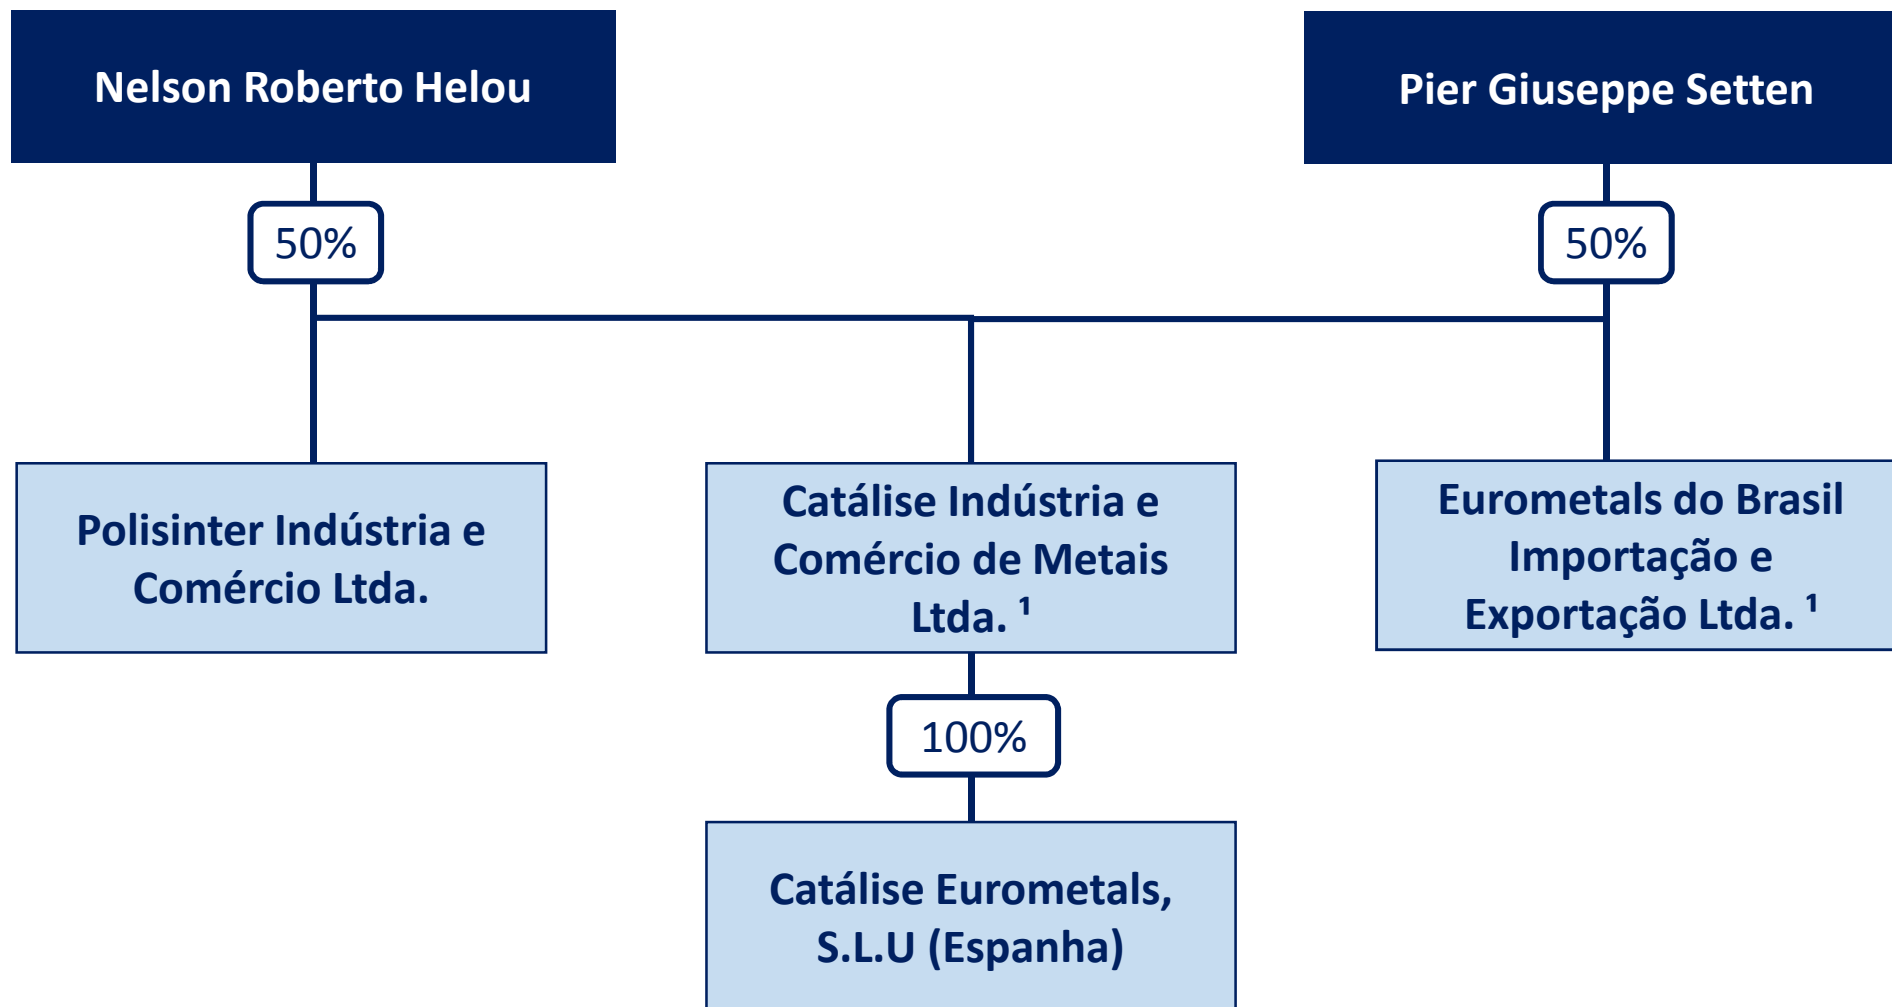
Nelson Roberto Helou

Pier Giuseppe Setten

50%

50%

Polisinter Indústria e Comércio Ltda.

Catálise Indústria e Comércio de Metais Ltda. $^1$

Eurometals do Brasil Importação e Exportação Ltda. $^1$

100%

Catálise Eurometals, S.L.U (Espanha)